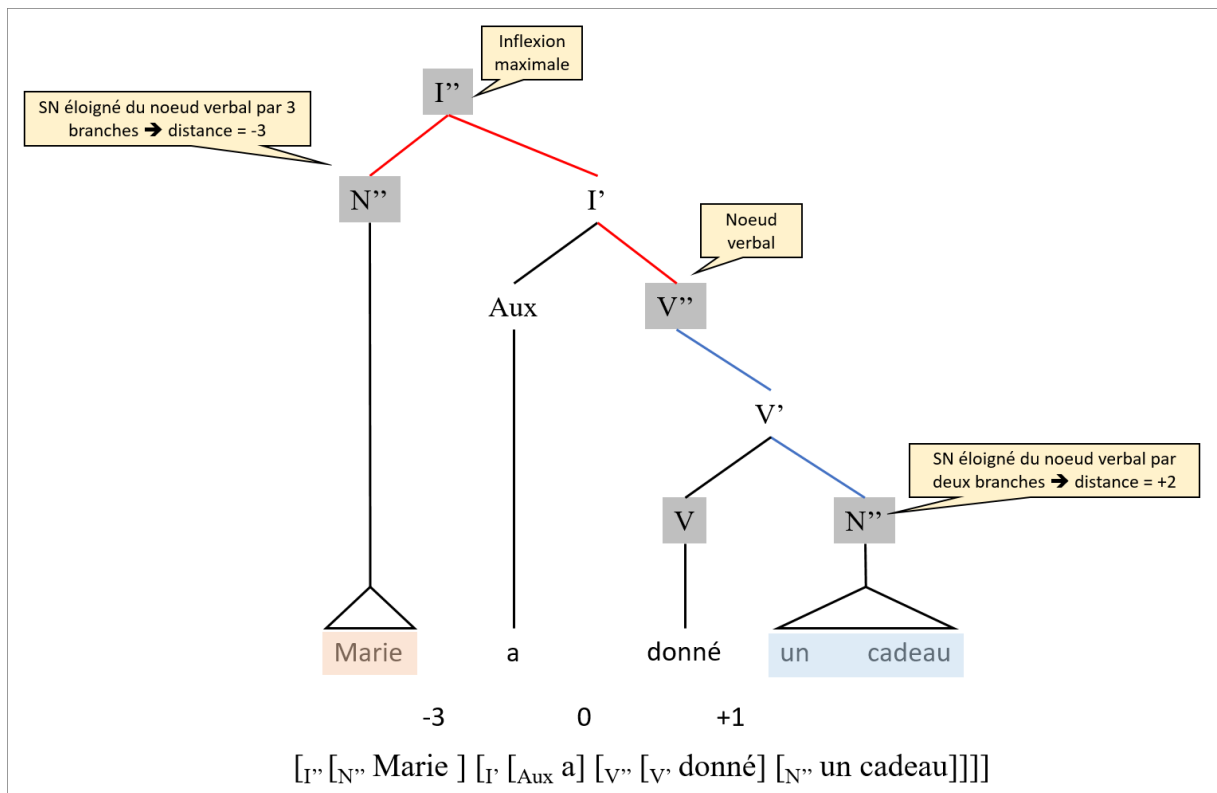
Inflexion maximale

SN éloigné du noeud verbal par 3 branches ➔ distance = -3

I''

N''

I'

Noeud verbal

Aux

V''

V'

SN éloigné du noeud verbal par deux branches ➔ distance = +2

V

N''

Marie

a

donné

un cadeau

-3

0

+1

$[_{I''} [_{N''}$ Marie $] [_{I'} [_{Aux}$ a$] [_{V''} [_{V'}$ donné$] [_{N''}$ un cadeau$]]]]$